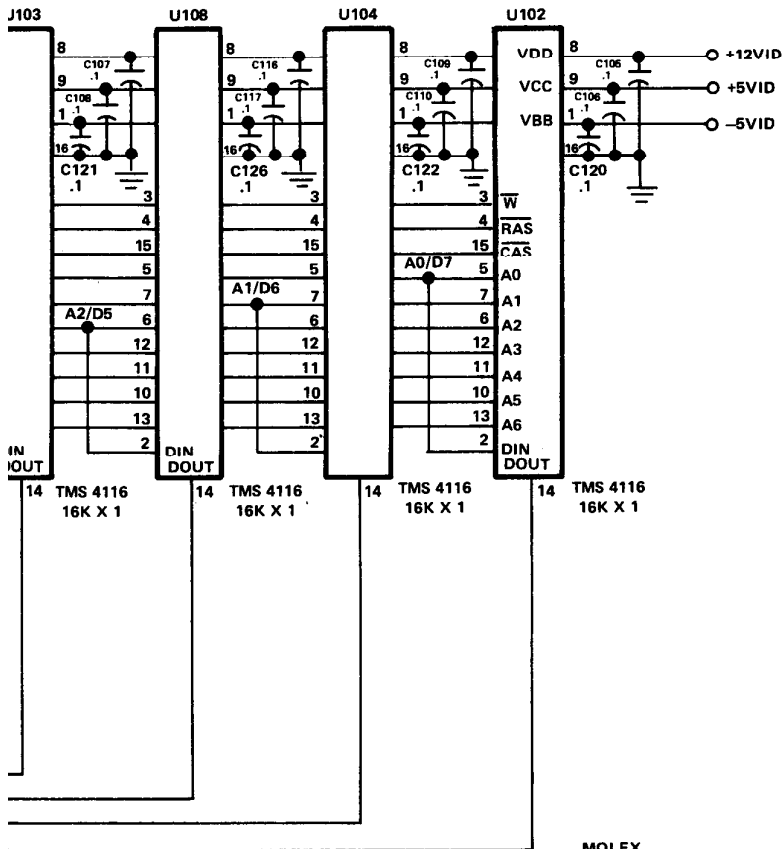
U103
U108
U104
U102

8
C107 .1
9
C108 .1
1
16
C121 .1

8
C116 .1
9
C117 .1
1
16
C126 .1

8
C109 .1
9
C110 .1
1
16
C122 .1

VDD
VCC
VBB

8
C105 .1
9
C106 .1
1
16
C120 .1

+12VID
+5VID
–5VID

3
4
15
5
7
6
12
11
10
13
2

A2/D5
A1/D6
A0/D7

$\overline{W}$
$\overline{RAS}$
$\overline{CAS}$
A0
A1
A2
A3
A4
A5
A6
DIN
DOUT

IN
DOUT
14
DIN
DOUT
14 TMS 4116 16K X 1
14 TMS 4116 16K X 1
14 TMS 4116 16K X 1
14 TMS 4116 16K X 1

MOLEX